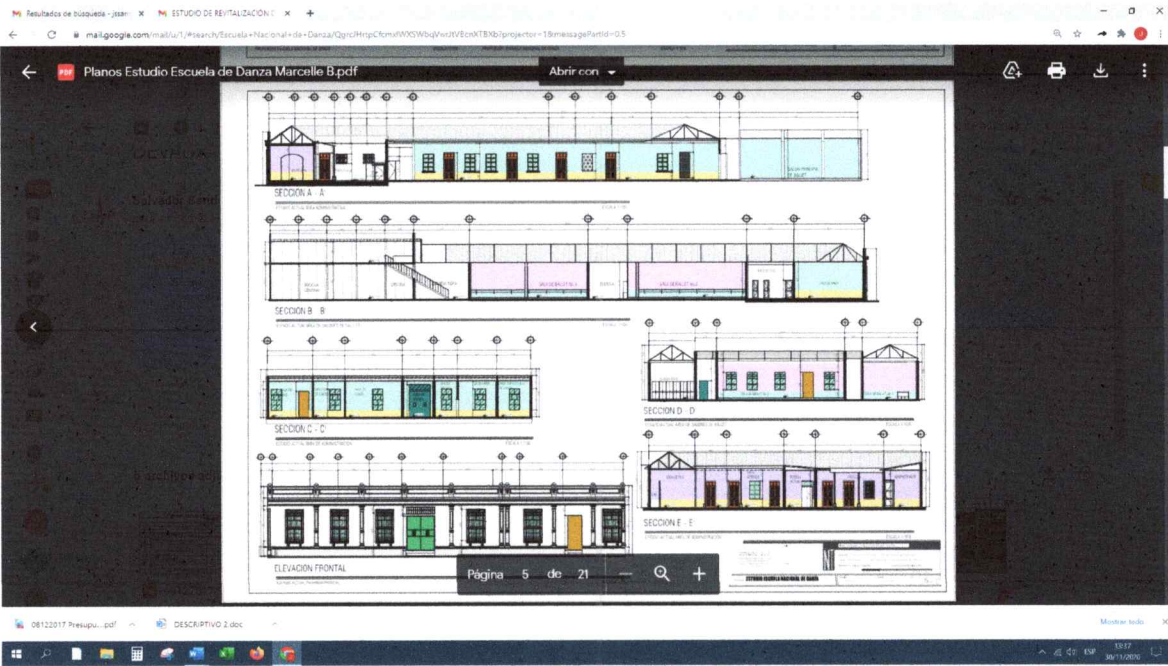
Resultados de búsqueda - jissam
ESTUDIO DE REVITALIZACIÓN
mail.google.com/mail/u/1/#search/Escuela+Nacional+de+Danza/QgrcJHrspCfcmxWXSWbqVwJtVEcnXTBXb?projector=1&messagePartId=0.5

Planos Estudio Escuela de Danza Marcelle B.pdf
Abrir con

SECCION A - A
SECCION B - B
SECCION C - C
SECCION D - D
SECCION E - E
ELEVACION FRONTAL
ESTUDIO ESCUELA NACIONAL DE DANZA

Página 5 de 21

08122017 Presupu....pdf
DESCRIPTIVO 2.doc
Mostrar todo

ESP
13:17
30/11/2020